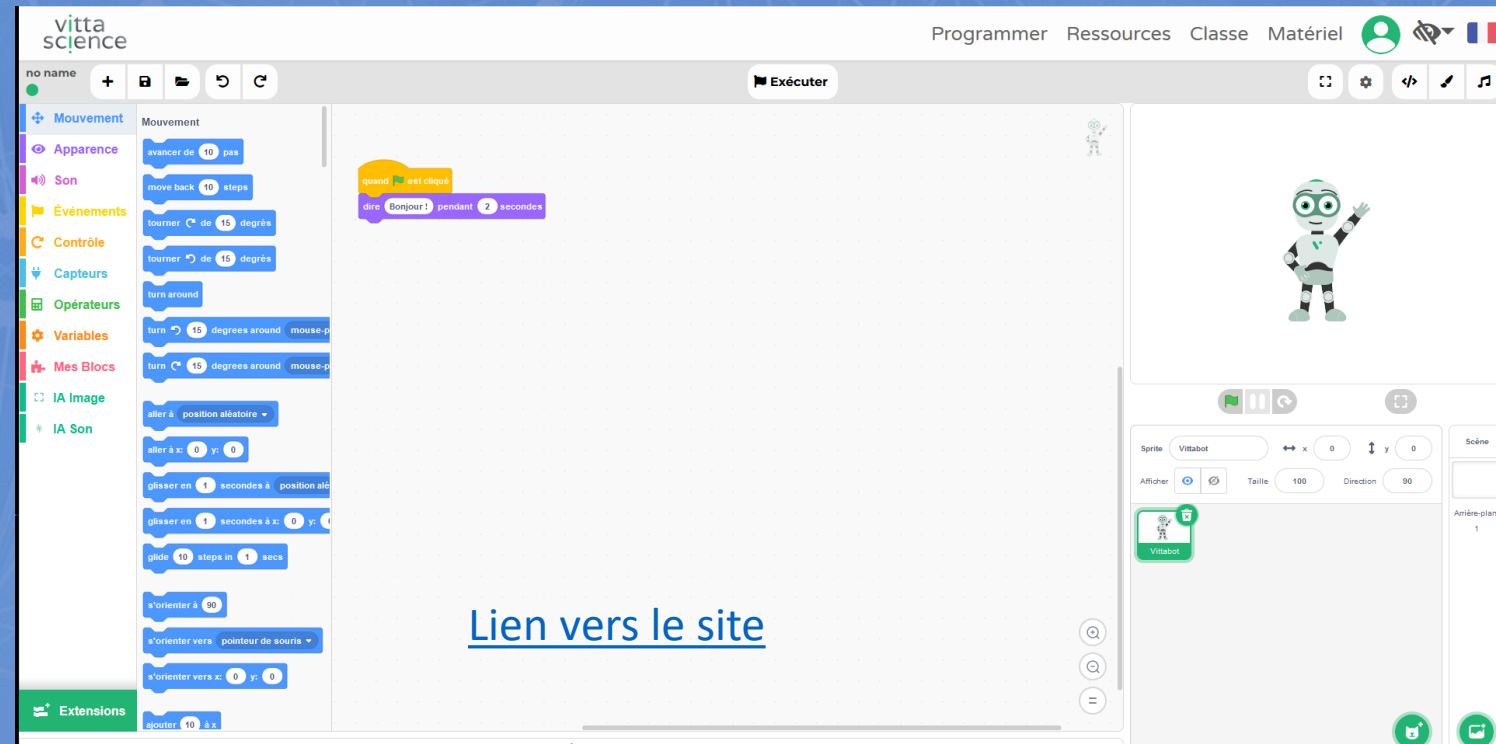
vitta science

Programmer Ressources Classe Matériel

no name

Exécuter

Mouvement
Apparence
Son
Événements
Contrôle
Capteurs
Opérateurs
Variables
Mes Blocs
IA Image
IA Son

Extensions

Mouvement

avancer de 10 pas
move back 10 steps
tourner de 15 degrés
tourner de 15 degrés
turn around
turn 15 degrees around mouse-p
turn 15 degrees around mouse-p
aller à position aléatoire
aller à x: 0 y: 0
glisser en 1 secondes à position alé
glisser en 1 secondes à x: 0 y:
glide 10 steps in 1 secs
s'orienter à 90
s'orienter vers pointeur de souris
s'orienter vers x: 0 y: 0
ajouter 10 à x

quand est cliqué
dire Bonjour ! pendant 2 secondes

Lien vers le site

Sprite Vittabot x 0 y 0
Afficher Taille 100 Direction 90

Vittabot

Scène
Arrière-plan
1